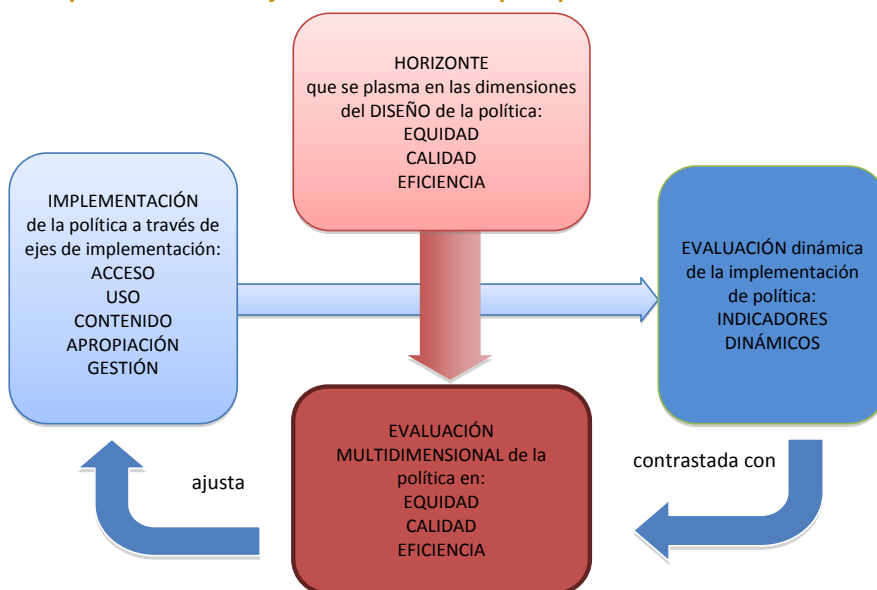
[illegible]

HORIZONTE
que se plasma en las dimensiones del DISEÑO de la política:
EQUIDAD
CALIDAD
EFICIENCIA

IMPLEMENTACIÓN
de la política a través de ejes de implementación:
ACCESO
USO
CONTENIDO
APROPIACIÓN
GESTIÓN

EVALUACIÓN dinámica de la implementación de política:
INDICADORES DINÁMICOS

contrastada con

EVALUACIÓN MULTIDIMENSIONAL de la política en:
EQUIDAD
CALIDAD
EFICIENCIA

ajusta